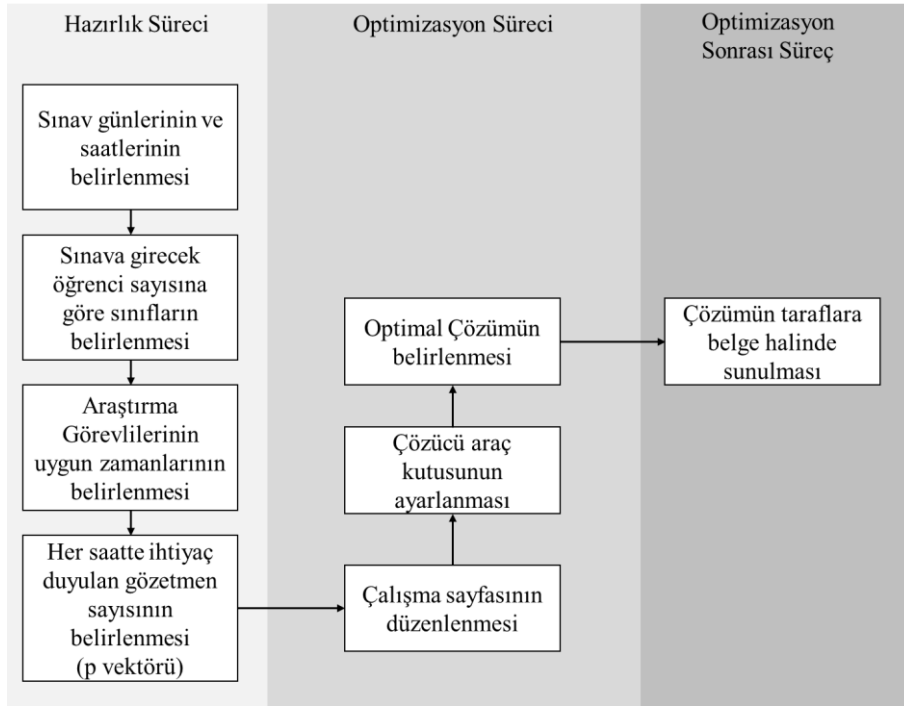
Hazırlık Süreci

Optimizasyon Süreci

Optimizasyon Sonrası Süreç

Sınav günlerinin ve saatlerinin belirlenmesi

Sınava girecek öğrenci sayısına göre sınıfların belirlenmesi

Araştırma Görevlilerinin uygun zamanlarının belirlenmesi

Her saatte ihtiyaç duyulan gözetmen sayısının belirlenmesi (p vektörü)

Çalışma sayfasının düzenlenmesi

Çözücü araç kutusunun ayarlanması

Optimal Çözümün belirlenmesi

Çözümün taraflara belge halinde sunulması